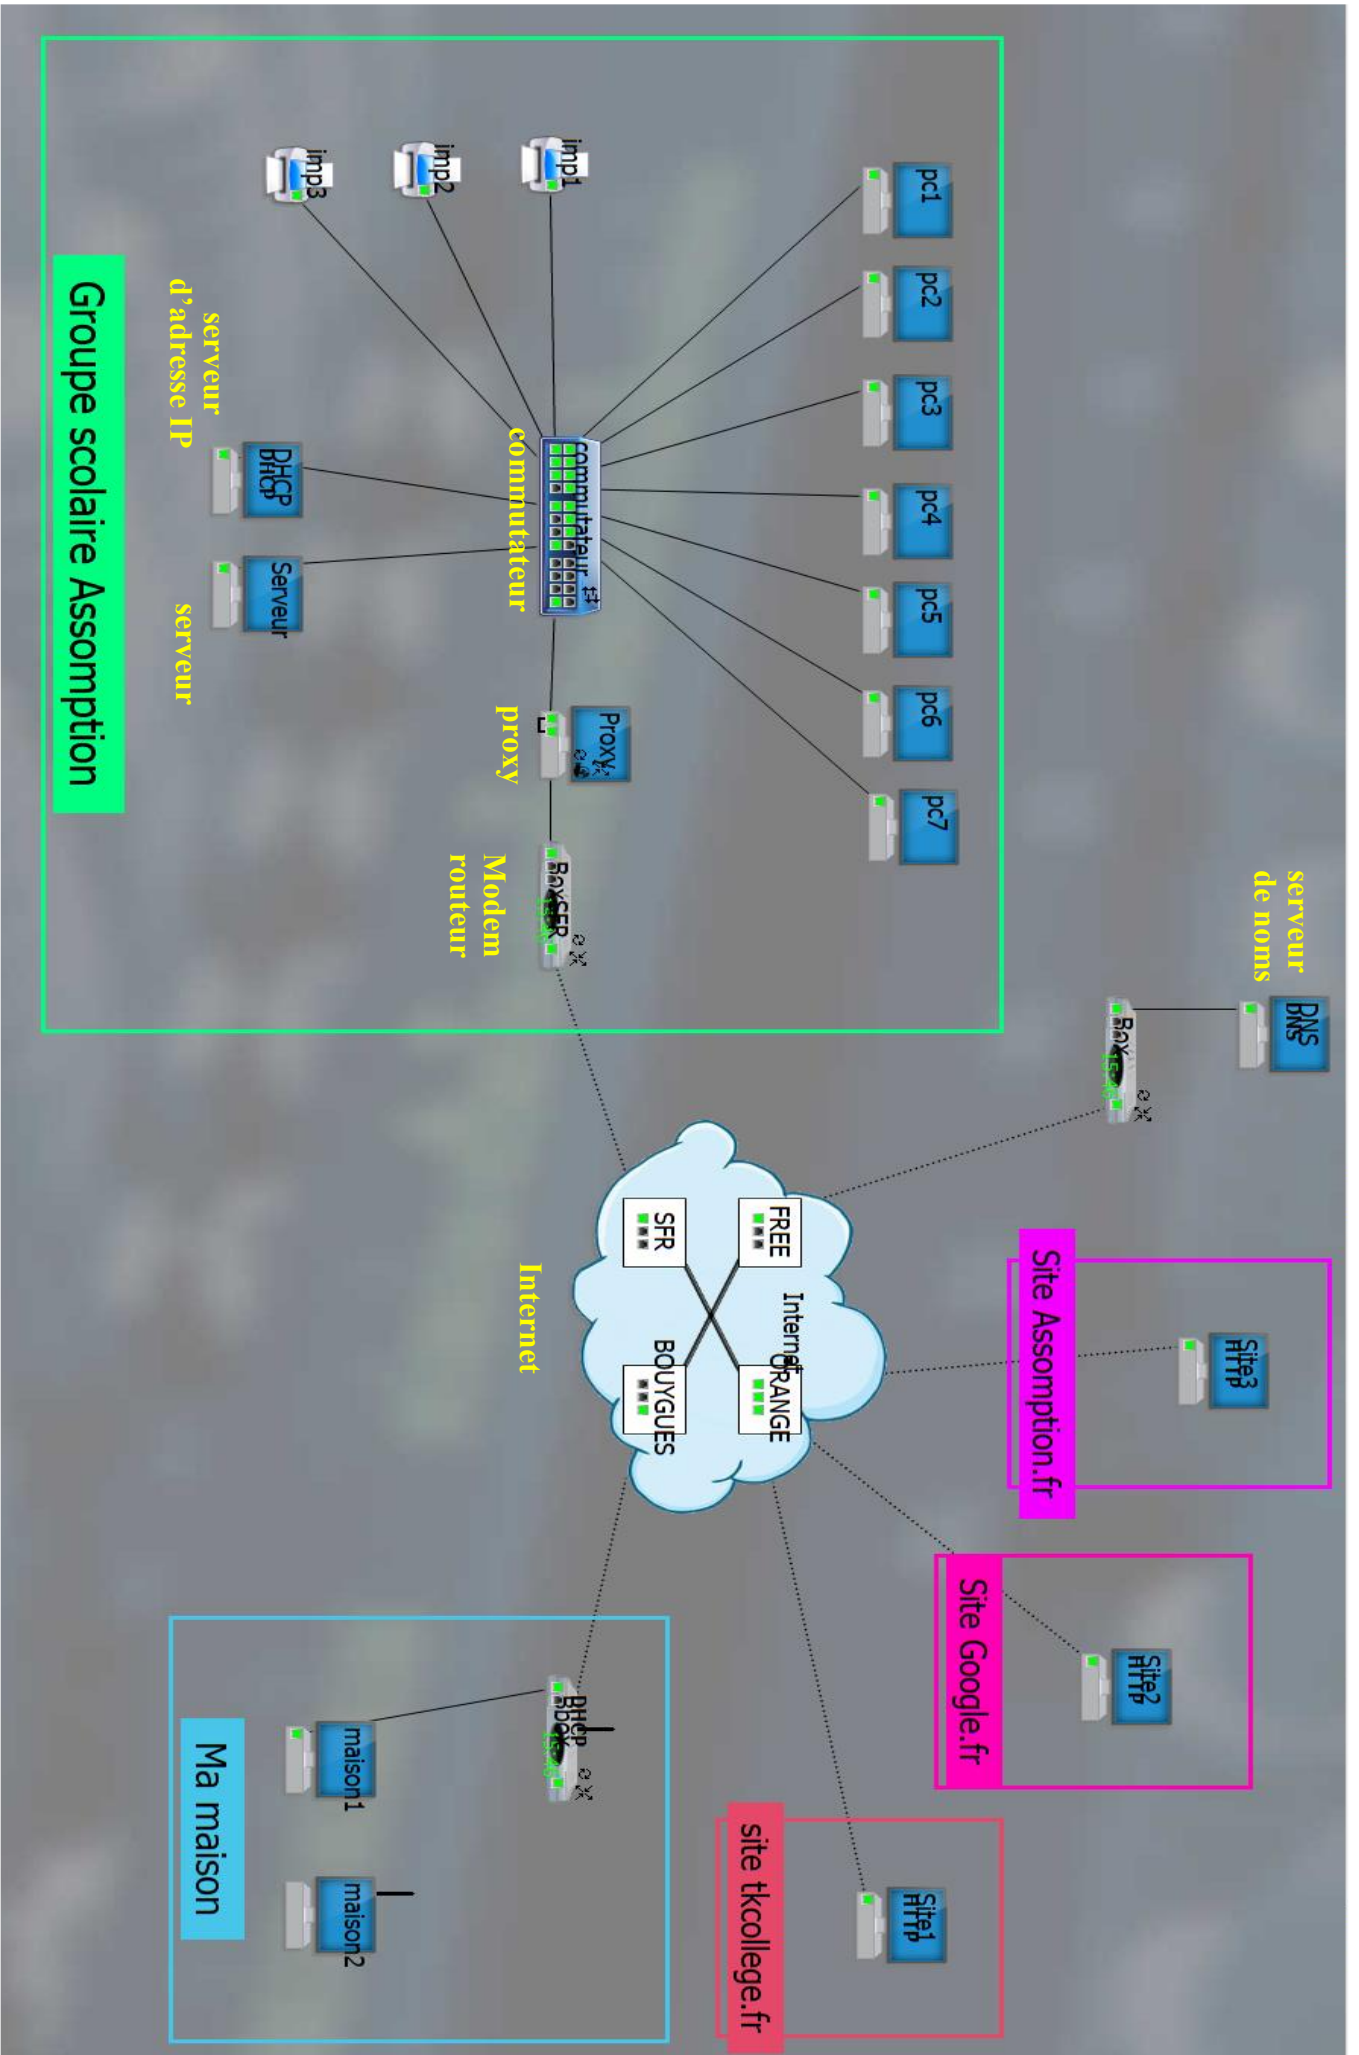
Groupe scolaire Assomption

serveur d'adresse IP

DHCP

Serveur

serveur

imp3

imp2

imp1

commutateur

commutateur

pc1

pc2

pc3

pc4

pc5

pc6

pc7

Proxy

proxy

BoxSFR

Modem routeur

serveur de noms

DNS

Box

Internet

FREE

SFR

ORANGE

BOUYGUES

Internet

Site Assomption.fr

Site3 HTTP

Site Google.fr

Site2 HTTP

site tkcollege.fr

Site1 HTTP

Ma maison

DHCP Box

maison1

maison2